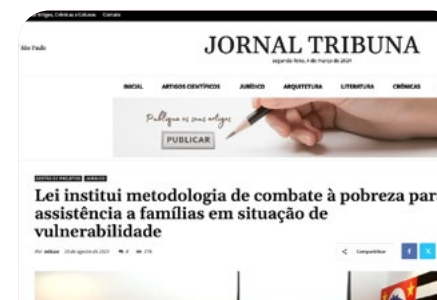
Artigos, Crônicas e Colunas Contato

São Paulo

JORNAL TRIBUNA

segunda-feira, 4 de março de 2024

INICIAL ARTIGOS CIENTÍFICOS JURÍDICO ARQUITETURA LITERATURA CRÔNICAS

Publique os seus artigos

PUBLICAR

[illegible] JURÍDICO

Lei institui metodologia de combate à pobreza par assistência a famílias em situação de vulnerabilidade

Por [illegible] 29 de agosto de 2023 0 278

Compartilhar f